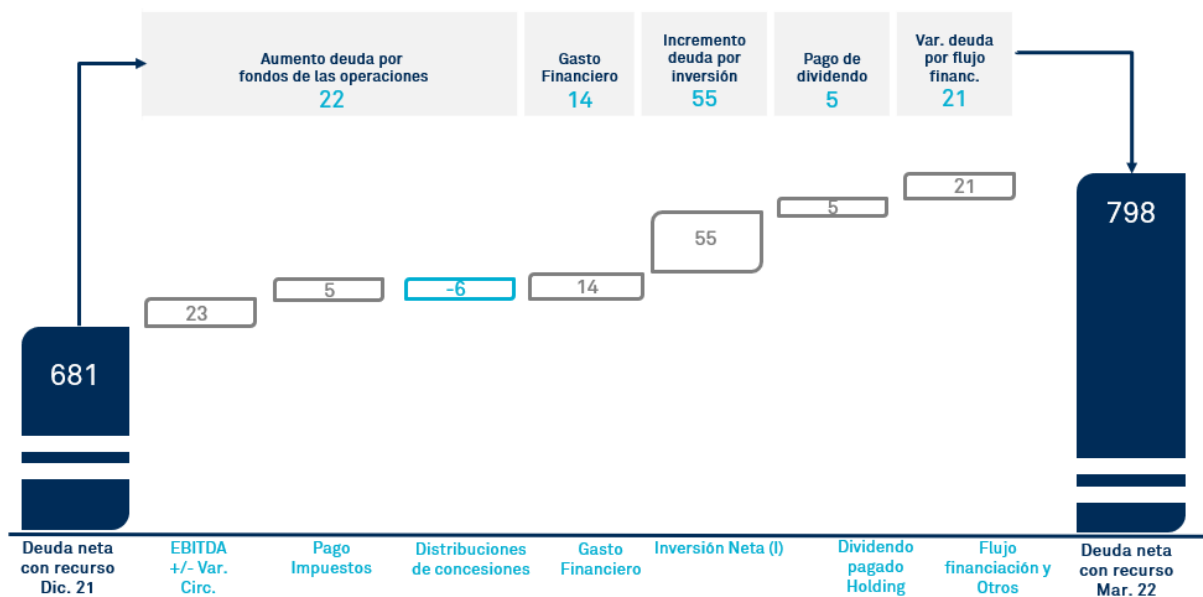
Aumento deuda por fondos de las operaciones
22

Gasto Financiero
14

Incremento deuda por inversión
55

Pago de dividendo
5

Var. deuda por flujo financ.
21

681

23

5

-6

14

55

5

21

798

Deuda neta con recurso Dic. 21

EBITDA +/- Var. Circ.

Pago Impuestos

Distribuciones de concesiones

Gasto Financiero

Inversión Neta (I)

Dividendo pagado Holding

Flujo financiación y Otros

Deuda neta con recurso Mar. 22